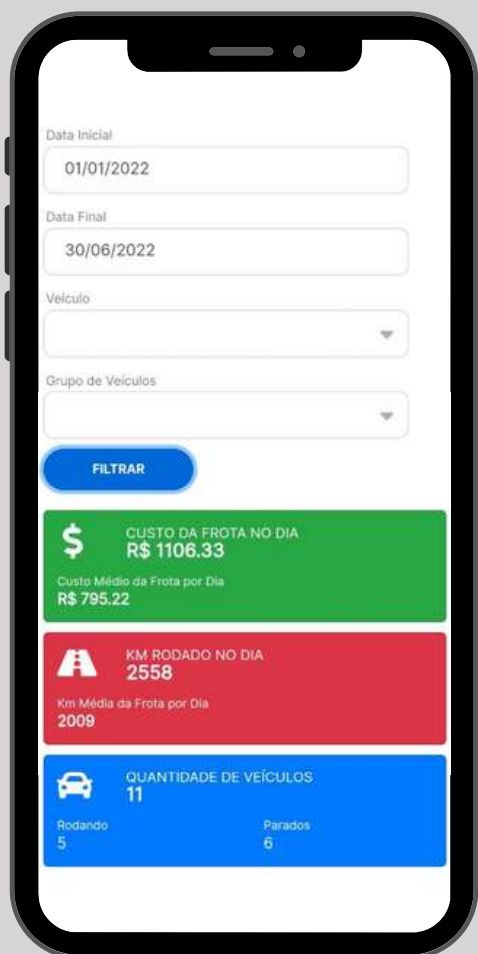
Data Inicial

01/01/2022

Data Final

30/06/2022

Veículo

Grupo de Veículos

FILTRAR

$ CUSTO DA FROTA NO DIA
R$ 1106.33

Custo Médio da Frota por Dia
R$ 795.22

KM RODADO NO DIA
2558

Km Média da Frota por Dia
2009

QUANTIDADE DE VEÍCULOS
11

Rodando
5

Parados
6